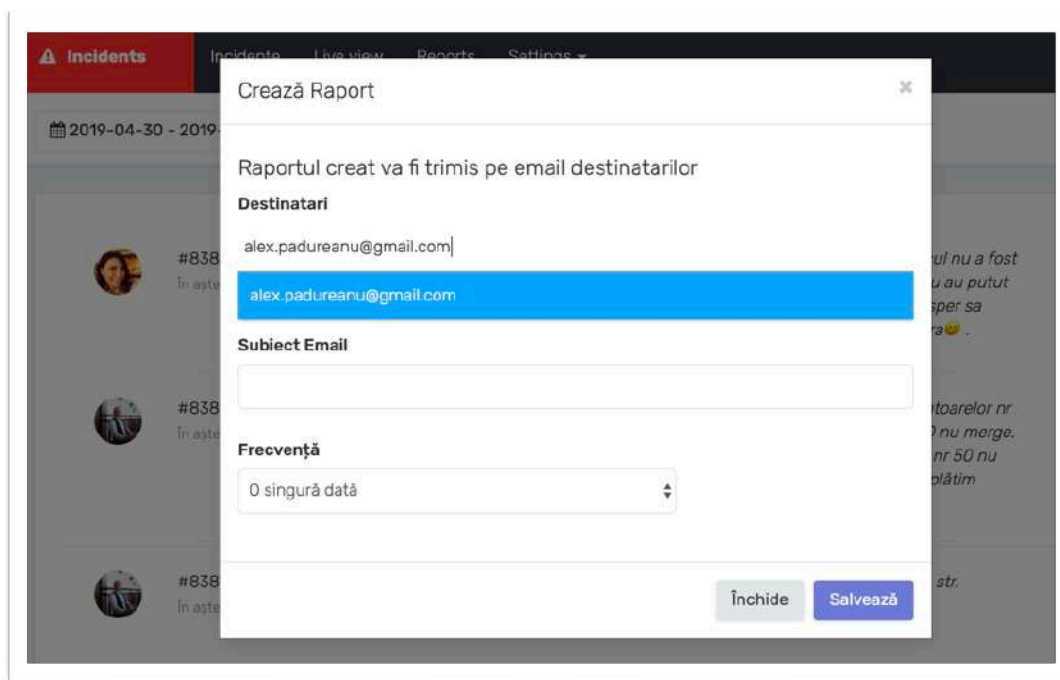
Incidents Incidente Live view Reports Settings

2019-04-30 - 2019-

#838 În aște
#838 În aște
#838 În aște

rul nu a fost u au putut sper sa ra .

toarelor nr ) nu merge. nr 50 nu plătim

str.

Crează Raport ×

Raportul creat va fi trimis pe email destinatarilor

Destinatari

alex.padureanu@gmail.com

alex.padureanu@gmail.com

Subiect Email

Frecvență

O singură dată

Închide Salvează